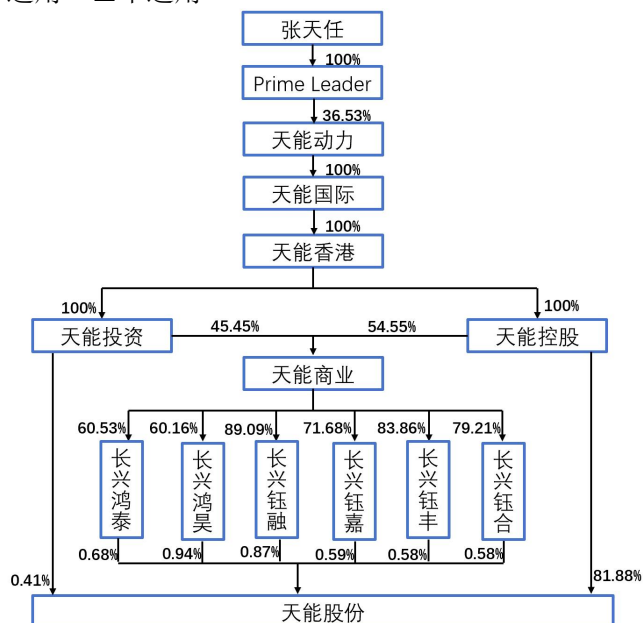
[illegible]

张天任

100%

Prime Leader

36.53%

天能动力

100%

天能国际

100%

天能香港

100%

100%

天能投资

45.45%

54.55%

天能控股

天能商业

60.53%

60.16%

89.09%

71.68%

83.86%

79.21%

长兴鸿泰

长兴鸿昊

长兴钰融

长兴钰嘉

长兴钰丰

长兴钰合

0.68%

0.94%

0.87%

0.59%

0.58%

0.58%

0.41%

81.88%

天能股份